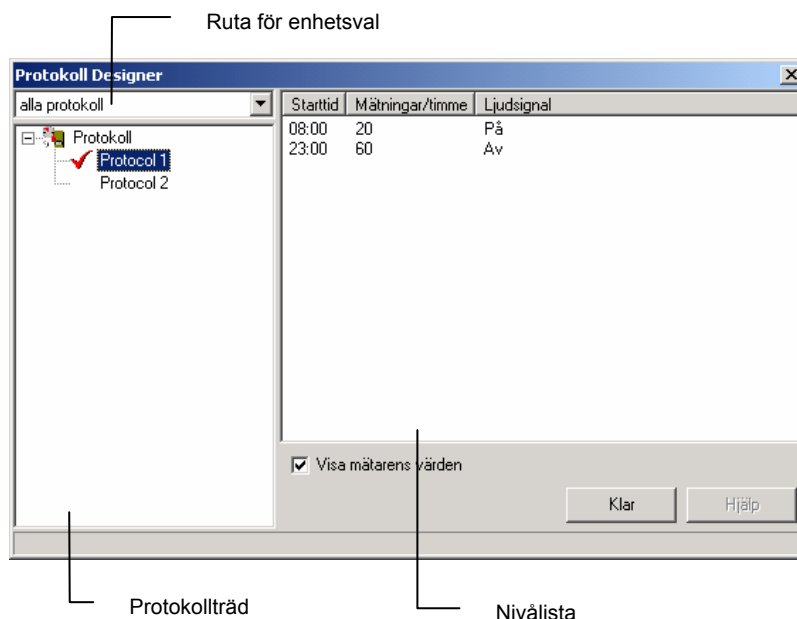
Ruta för enhetsval

Protokoll Designer

alla protokoll

Protokoll
Protocol 1
Protocol 2

| Starttid | Mätningar/timme | Ljudsignal |
|---|---|---|
| 08:00 | 20 | På |
| 23:00 | 60 | Av |

Visa mätarens värden

Klar

Hjälp

Protokollträd

Nivålista